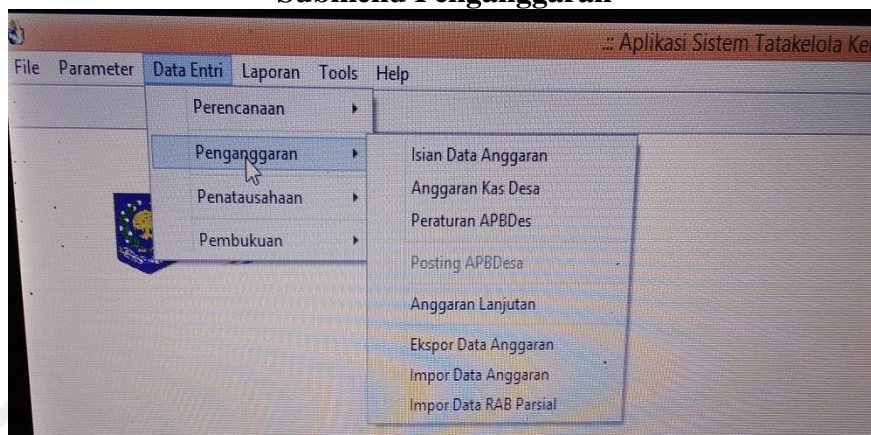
Submenu Penganggaran

.:: Aplikasi Sistem Tatakelola Ke

File Parameter Data Entri Laporan Tools Help

Perencanaan

Penganggaran

Penatausahaan

Pembukuan

Isian Data Anggaran

Anggaran Kas Desa

Peraturan APBDes

Posting APBDesa

Anggaran Lanjutan

Ekspor Data Anggaran

Impor Data Anggaran

Impor Data RAB Parsial